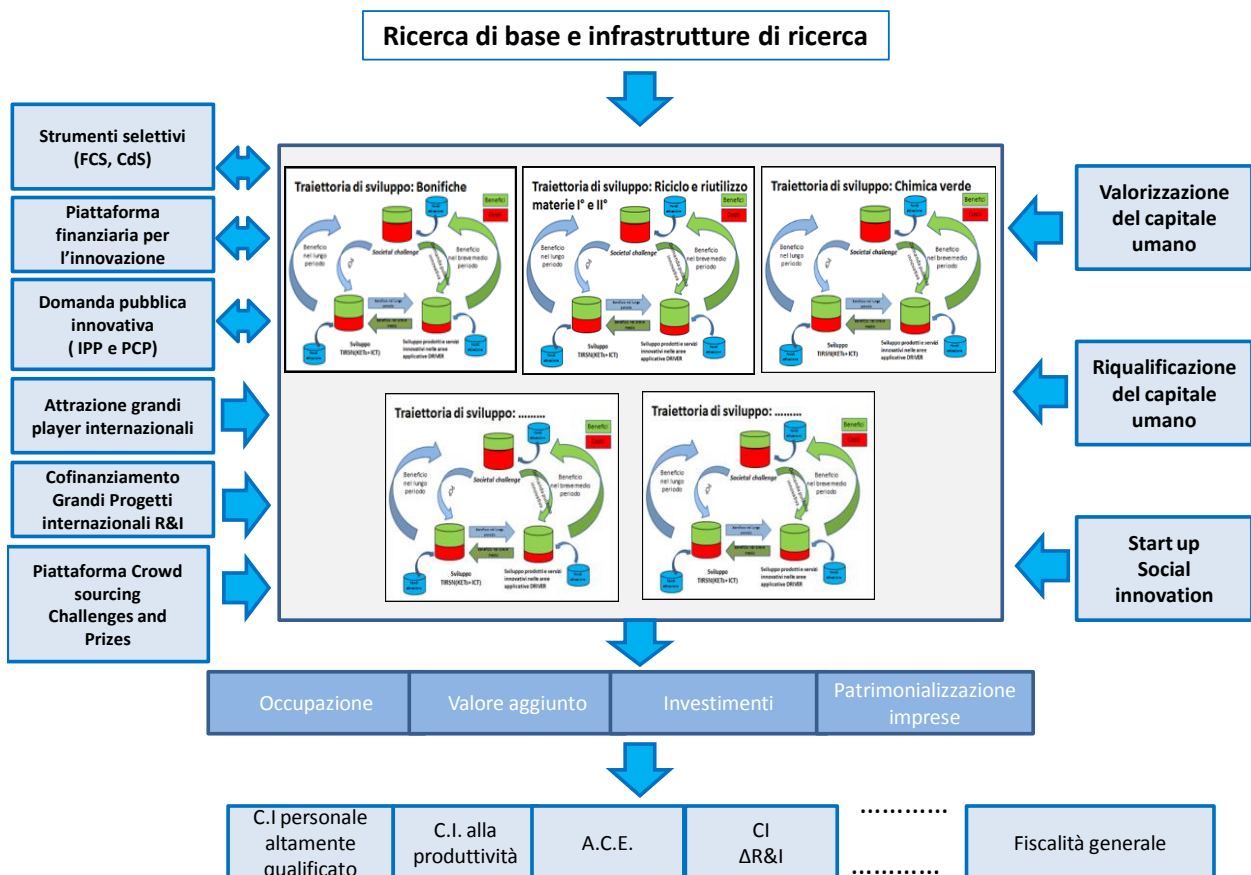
Ricerca di base e infrastrutture di ricerca

Strumenti selettivi (FCS, CdS)

Piattaforma finanziaria per l'innovazione

Domanda pubblica innovativa ( IPP e PCP)

Attrazione grandi player internazionali

Cofinanziamento Grandi Progetti internazionali R&I

Piattaforma Crowd sourcing Challenges and Prizes

Traiettoria di sviluppo: Bonifiche

Benefici
Costi
Beneficio nel lungo periodo
Societal challenge
Beneficio nel breve medio periodo
Sviluppo TIRSN(KETs+ICT)
Sviluppo prodotti e servizi innovativi nelle aree applicative DRIVER

Traiettoria di sviluppo: Riciclo e riutilizzo materie I° e II°

Benefici
Costi
Beneficio nel lungo periodo
Societal challenge
Beneficio nel breve medio periodo
Sviluppo TIRSN(KETs+ICT)
Sviluppo prodotti e servizi innovativi nelle aree applicative DRIVER

Traiettoria di sviluppo: Chimica verde

Benefici
Costi
Beneficio nel lungo periodo
Societal challenge
Beneficio nel breve medio periodo
Sviluppo TIRSN(KETs+ICT)
Sviluppo prodotti e servizi innovativi nelle aree applicative DRIVER

Traiettoria di sviluppo: ………

Benefici
Costi
Beneficio nel lungo periodo
Societal challenge
Beneficio nel breve medio periodo
Sviluppo TIRSN(KETs+ICT)
Sviluppo prodotti e servizi innovativi nelle aree applicative DRIVER

Traiettoria di sviluppo: ……..

Benefici
Costi
Beneficio nel lungo periodo
Societal challenge
Beneficio nel breve medio periodo
Sviluppo TIRSN(KETs+ICT)
Sviluppo prodotti e servizi innovativi nelle aree applicative DRIVER

Valorizzazione del capitale umano

Riqualificazione del capitale umano

Start up Social innovation

| Occupazione | Valore aggiunto | Investimenti | Patrimonializzazione imprese |
|---|---|---|---|

| C.I personale altamente qualificato | C.I. alla produttività | A.C.E. | CI ΔR&I | ………… ………… | Fiscalità generale |
|---|---|---|---|---|---|